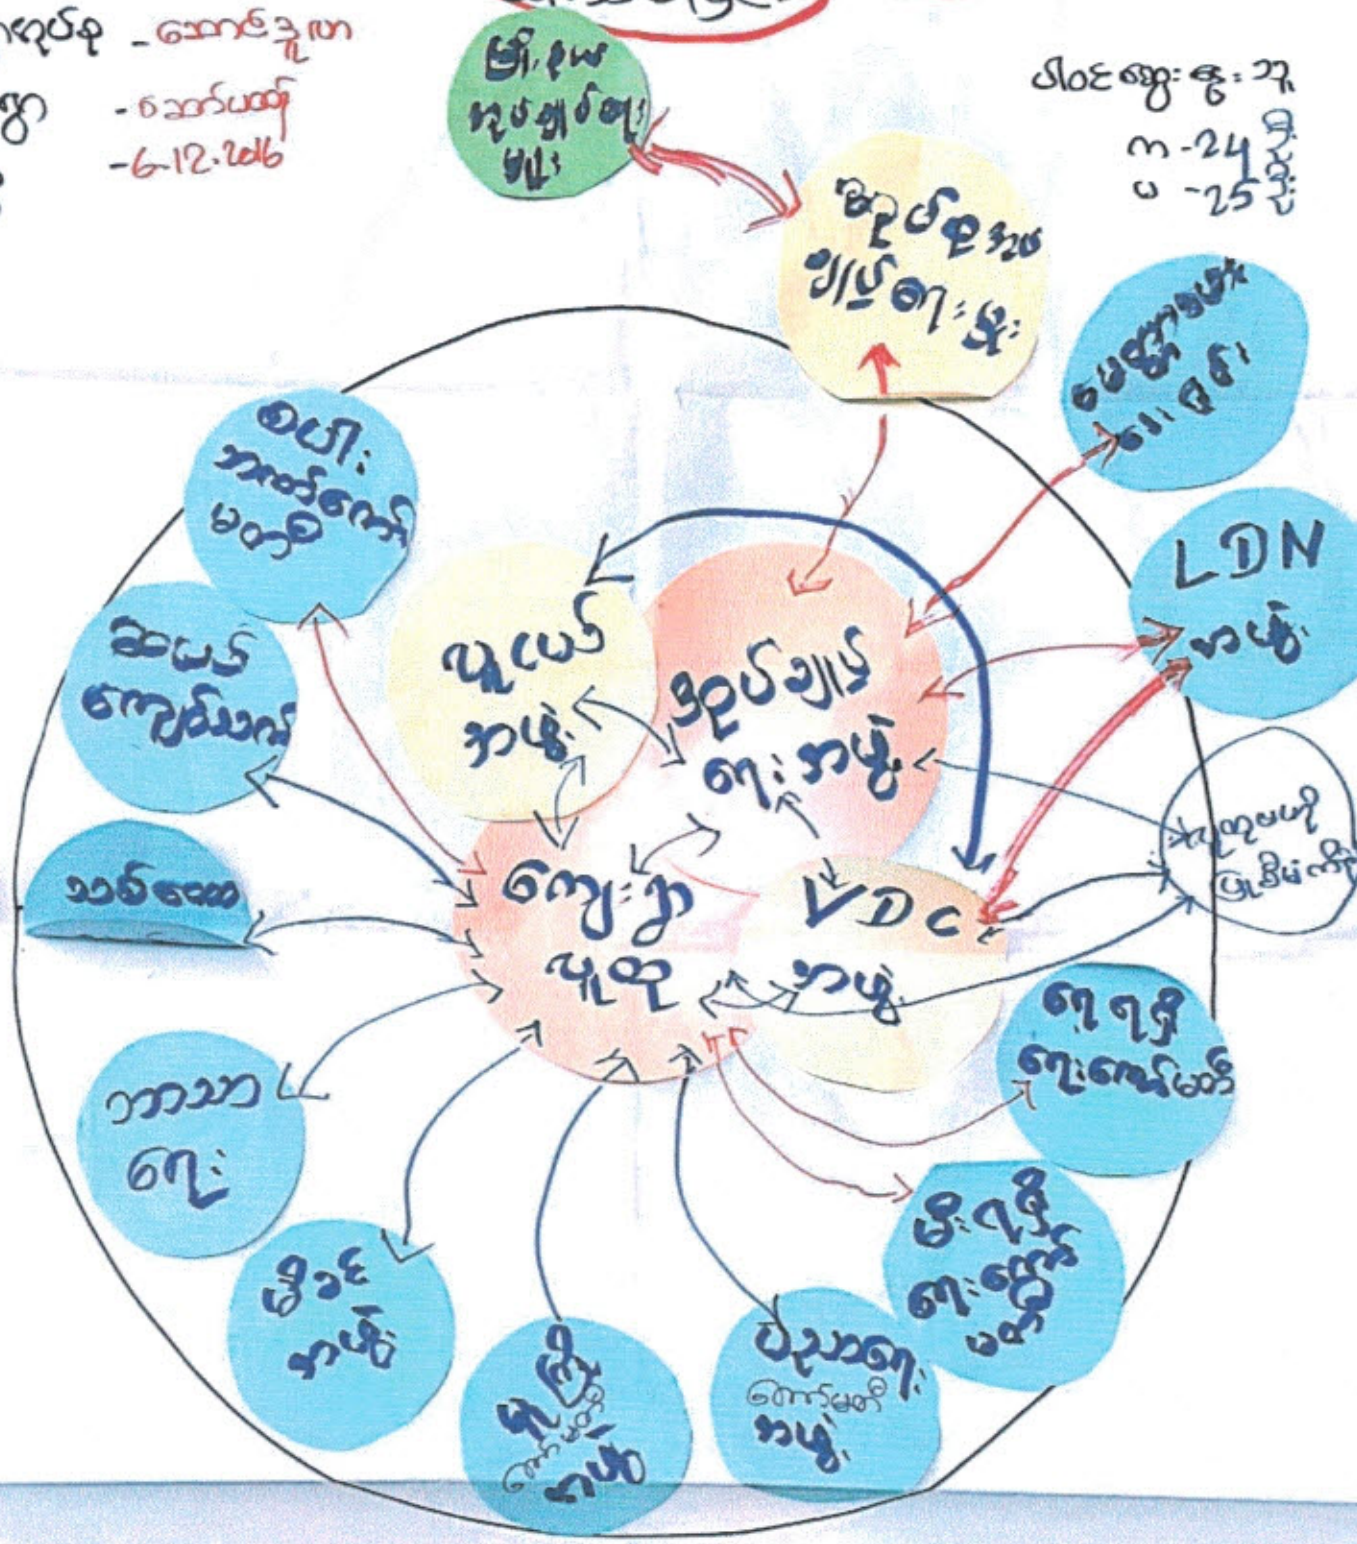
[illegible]ရွာ - ခေါင်ဒူးလာ
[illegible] - ဒေဘော်ယော
-6.12.2016

ပါဝင်ဆွေးနွေးသူ
ကျ-24 ဦး
မ -25 ဦး

မြို့နယ်
အုပ်ချုပ်ရေး
မှူး

အုပ်စုအုပ်
ချုပ်ရေးမှူး

ဆေးပေးခန်း
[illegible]

LDN
အဖွဲ့

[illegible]
ပြည်ပကျေး

ရေပုံ
ရေးကော်မတီ

မိုးရပ်
ရေးကော်
မတီ

ပညာရေး
ကော်မတီ
အဖွဲ့

လူကြီး
ကော်မတီ
အဖွဲ့

မိခင်
အဖွဲ့

ဘာသာ
ရေး

အသင်းအဖွဲ့

ဆယ်ယာ
ကျေးမြို့သား

စပါး
အကြွေးကော်
မတီ

လူငယ်
အဖွဲ့

အုပ်ချုပ်
ရေးအဖွဲ့

ကျေးရွာ
လူထု

VDC
အဖွဲ့